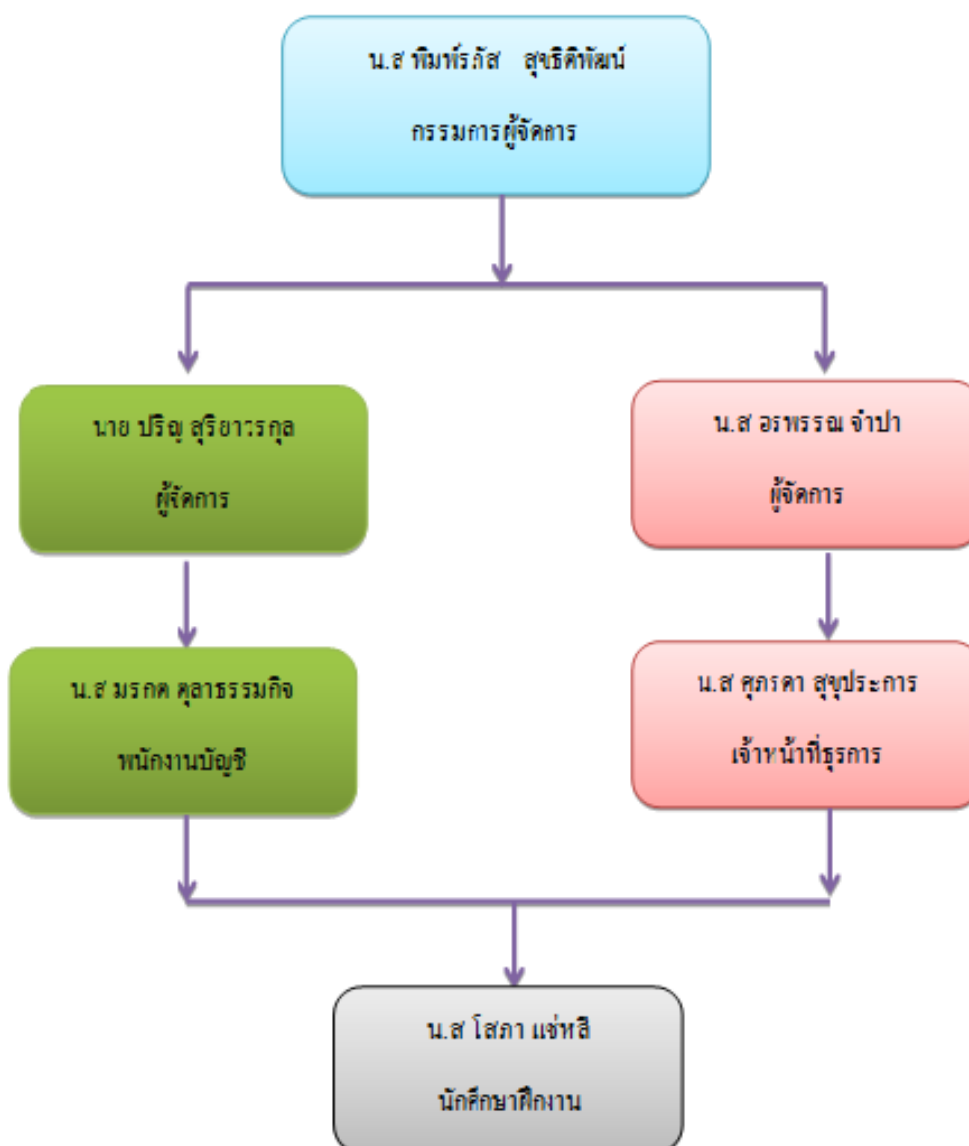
น.ส พิมพ์รภัส สุขธิติพัฒน์

กรรมการผู้จัดการ

นาย ปริญ สุริยาวรกุล

ผู้จัดการ

น.ส อรพรรณ จำปา

ผู้จัดการ

น.ส มรกต คุลาธรรมกิจ

พนักงานบัญชี

น.ส ศุภรดา สุขประการ

เจ้าหน้าที่ธุรการ

น.ส โสภา แซ่หลี

นักศึกษาฝึกงาน